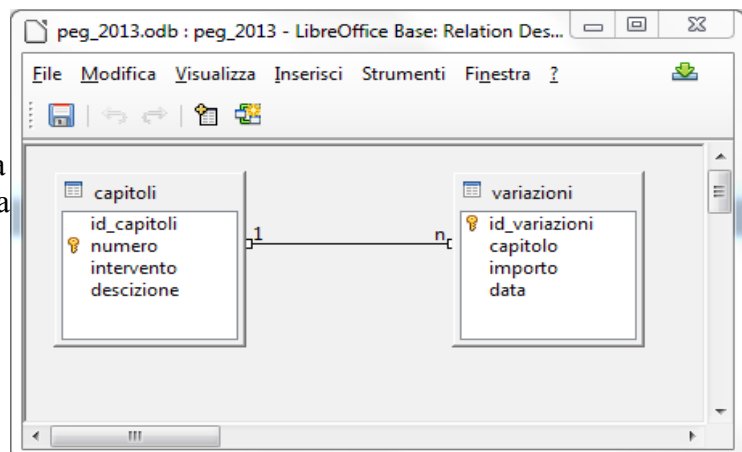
peg_2013.odb : peg_2013 - LibreOffice Base: Relation Des...

File Modifica Visualizza Inserisci Strumenti Finestra ?

a
a

capitoli
id_capitoli
numero
intervento
descizione

1

n

variazioni
id_variazioni
capitolo
importo
data